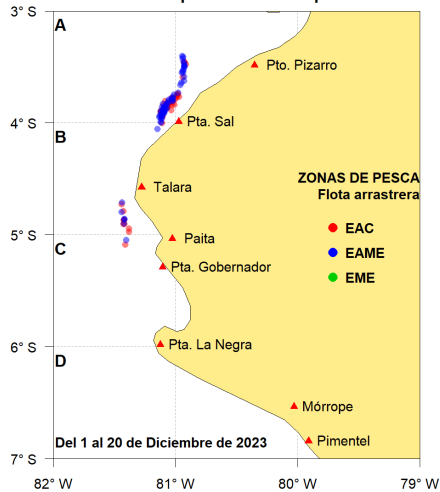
3° S
A
Pto. Pizarro
4° S
B
Pta. Sal
ZONAS DE PESCA
Flota arrastrera
Talara
5° S
C
Paita
EAC
EAME
EME
Pta. Gobernador
6° S
D
Pta. La Negra
Mórrope
Del 1 al 20 de Diciembre de 2023
Pimentel
7° S
82° W
81° W
80° W
79° W